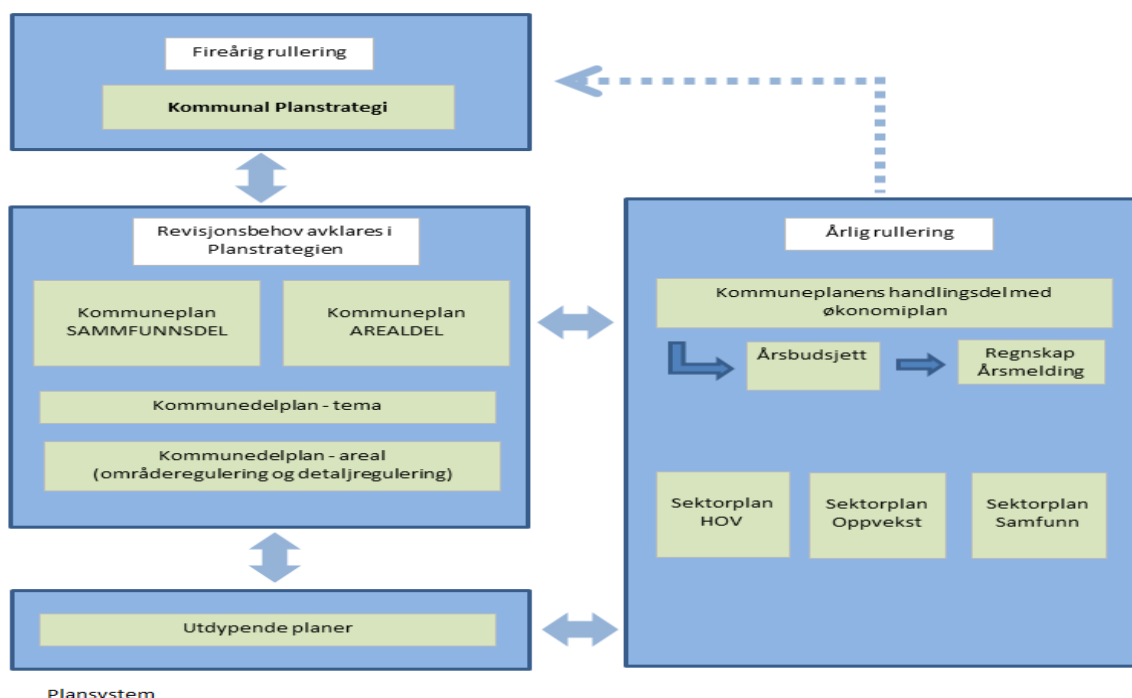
Fireårig rullering

Kommunal Planstrategi

Revisjonsbehov avklares i Planstrategien

Kommuneplan SAMMFUNNSDEL

Kommuneplan AREALDEL

Kommunedelplan - tema

Kommunedelplan - areal (områderegulering og detaljregulering)

Utdypende planer

Årlig rullering

Kommuneplanens handlingsdel med økonomiplan

Årsbudsjett

Regnskap Årsmelding

Sektorplan HOV

Sektorplan Oppvekst

Sektorplan Samfunn

Plansystem